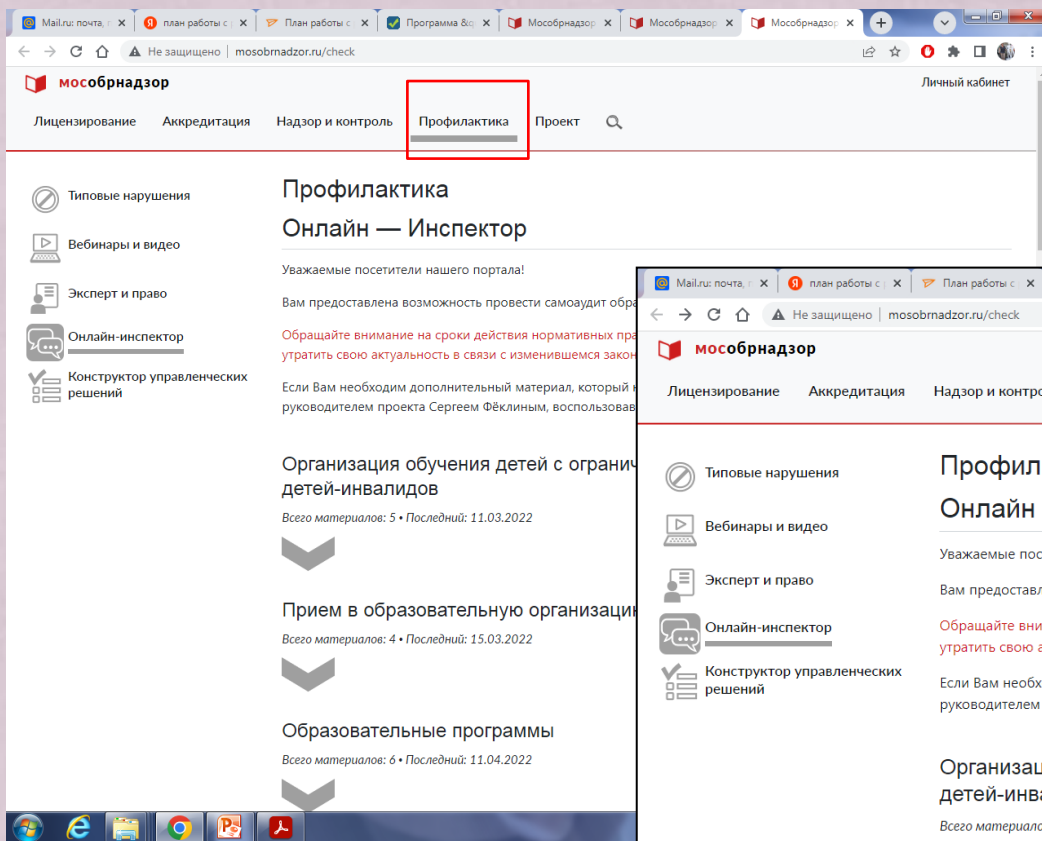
Mail.ru: почта, г | план работы с | План работы с | Программа &q | Мособрнадзор | Мособрнадзор | Мособрнадзор

Не защищено | mosobrnadzor.ru/check

мособрнадзор

Личный кабинет

Лицензирование Аккредитация Надзор и контроль Профилактика Проект

Типовые нарушения
Вебинары и видео
Эксперт и право
Онлайн-инспектор
Конструктор управленческих решений

Профилактика
Онлайн — Инспектор

Уважаемые посетители нашего портала!

Вам предоставлена возможность провести самоаудит обра

Обращайте внимание на сроки действия нормативных пра утратить свою актуальность в связи с изменившемся закон

Если Вам необходим дополнительный материал, который к руководителем проекта Сергеем Фёклиным, воспользоваВ

Организация обучения детей с огранич детей-инвалидов
Всего материалов: 5 • Последний: 11.03.2022

Прием в образовательную организацию
Всего материалов: 4 • Последний: 15.03.2022

Образовательные программы
Всего материалов: 6 • Последний: 11.04.2022

Mail.ru: почта, г | план работы с | План работы с

Не защищено | mosobrnadzor.ru/check

мособрнадзор

Лицензирование Аккредитация Надзор и контро

Типовые нарушения
Вебинары и видео
Эксперт и право
Онлайн-инспектор
Конструктор управленческих решений

Профил
Онлайн

Уважаемые пос

Вам предоставл

Обращайте вни утратить свою а

Если Вам необх руководителем

Организац детей-инва
Всего материало